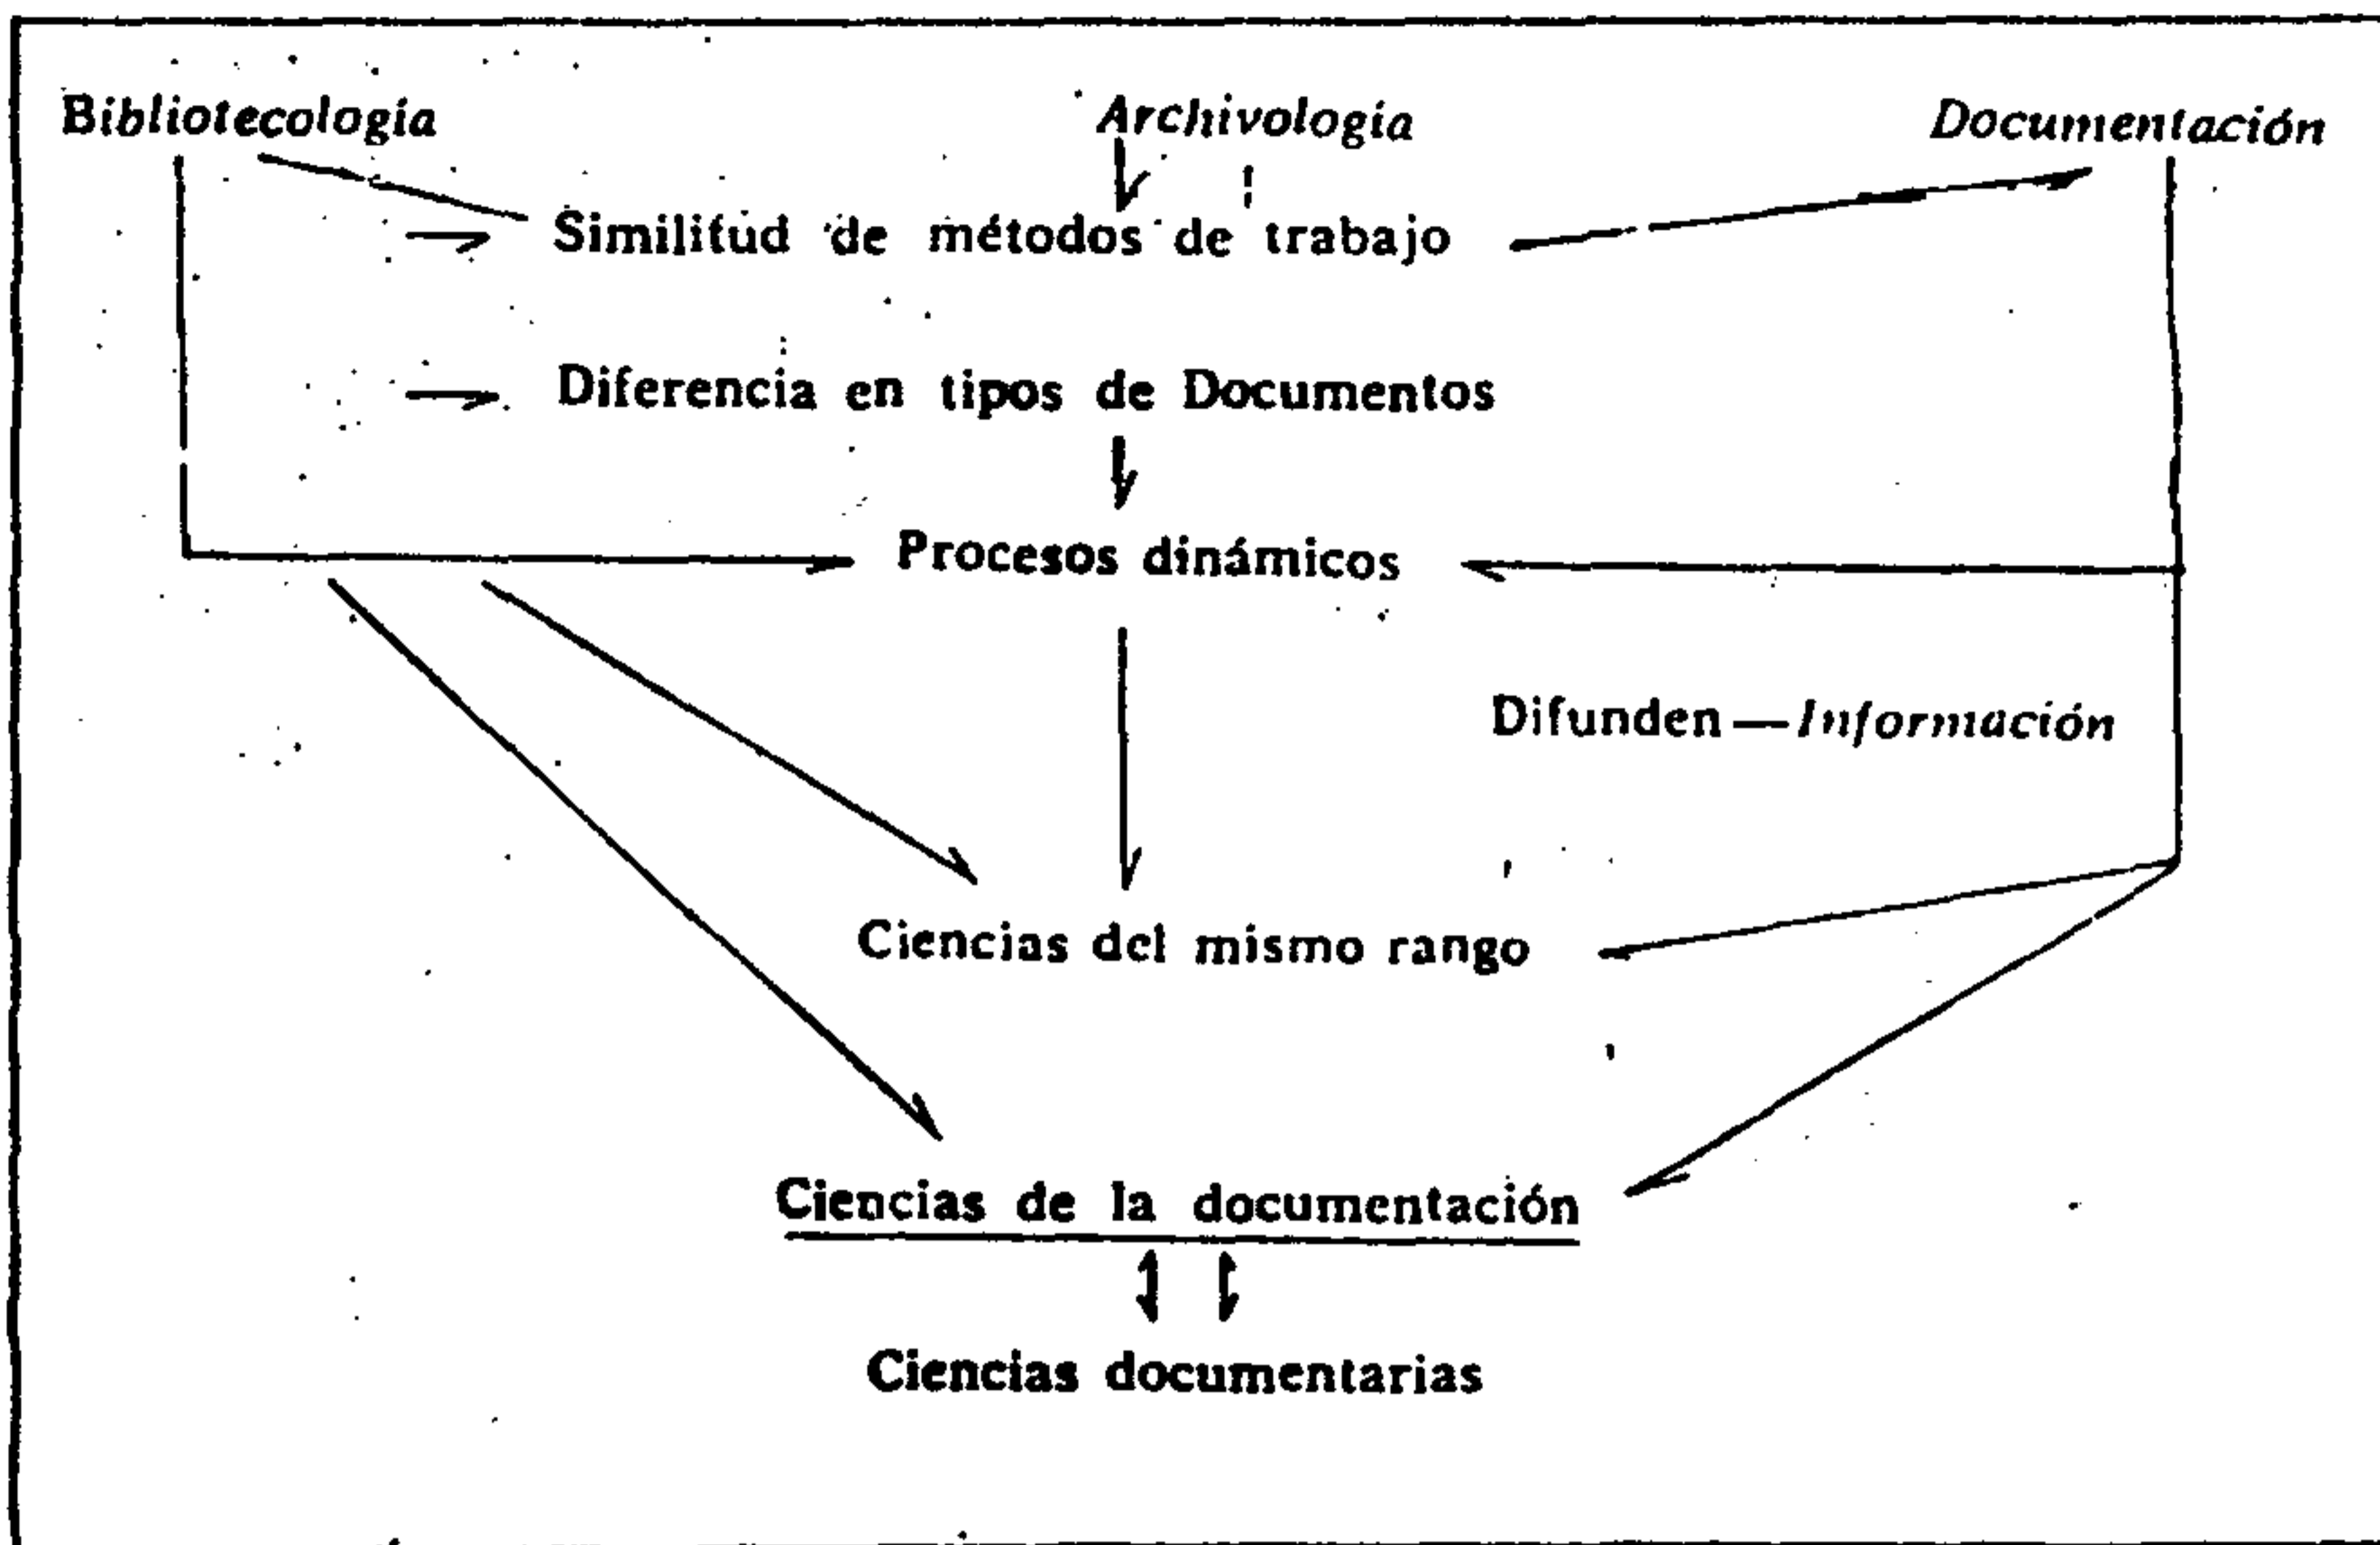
Bibliotecología

Archivología

Documentación

Similitud de métodos de trabajo

Diferencia en tipos de Documentos

Procesos dinámicos

Difunden —Información

Ciencias del mismo rango

Ciencias de la documentación

Ciencias documentarias